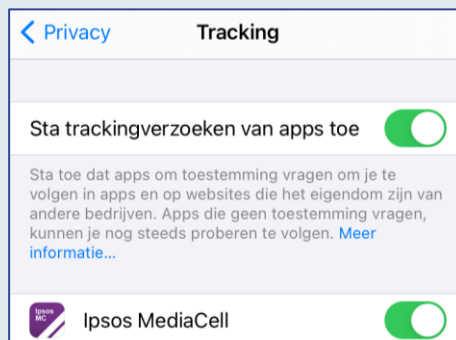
< Privacy

Tracking

Sta trackingverzoeken van apps toe

Sta toe dat apps om toestemming vragen om je te volgen in apps en op websites die het eigendom zijn van andere bedrijven. Apps die geen toestemming vragen, kunnen je nog steeds proberen te volgen. Meer informatie...

Ipsos MC

Ipsos MediaCell